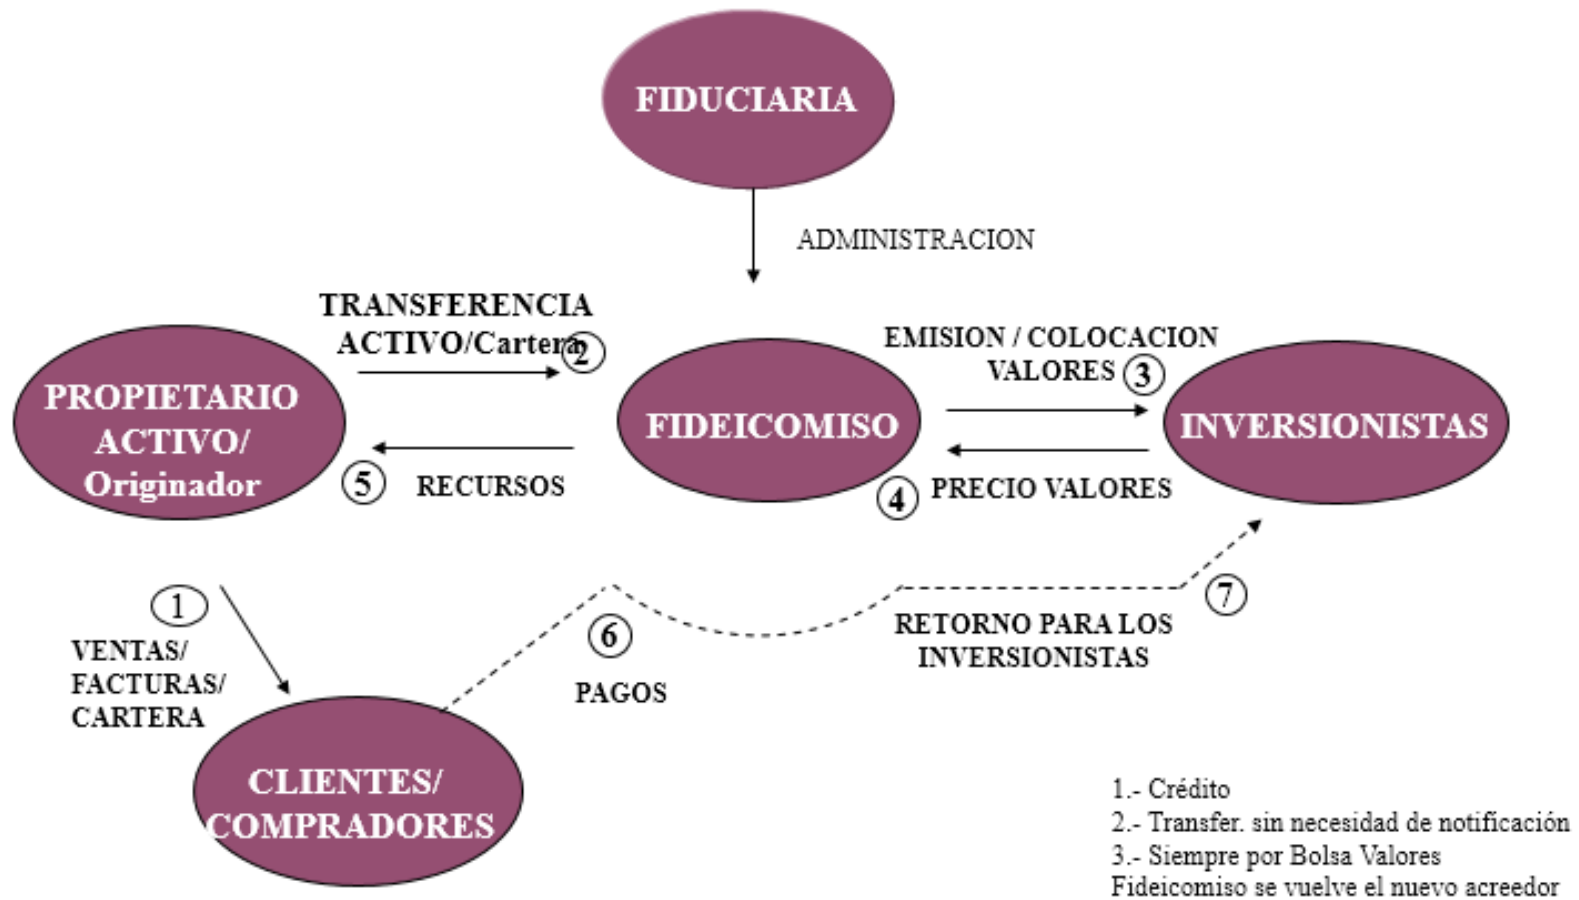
FIDUCIARIA

ADMINISTRACION

TRANSFERENCIA ACTIVO/Cartera 2

PROPIETARIO ACTIVO/ Originador

5 RECURSOS

FIDEICOMISO

EMISION / COLOCACION VALORES 3

4 PRECIO VALORES

INVERSIONISTAS

1

VENTAS/ FACTURAS/ CARTERA

6

PAGOS

7

RETORNO PARA LOS INVERSIONISTAS

CLIENTES/ COMPRADORES

1.- Crédito
2.- Transfer. sin necesidad de notificación
3.- Siempre por Bolsa Valores
Fideicomiso se vuelve el nuevo acreedor